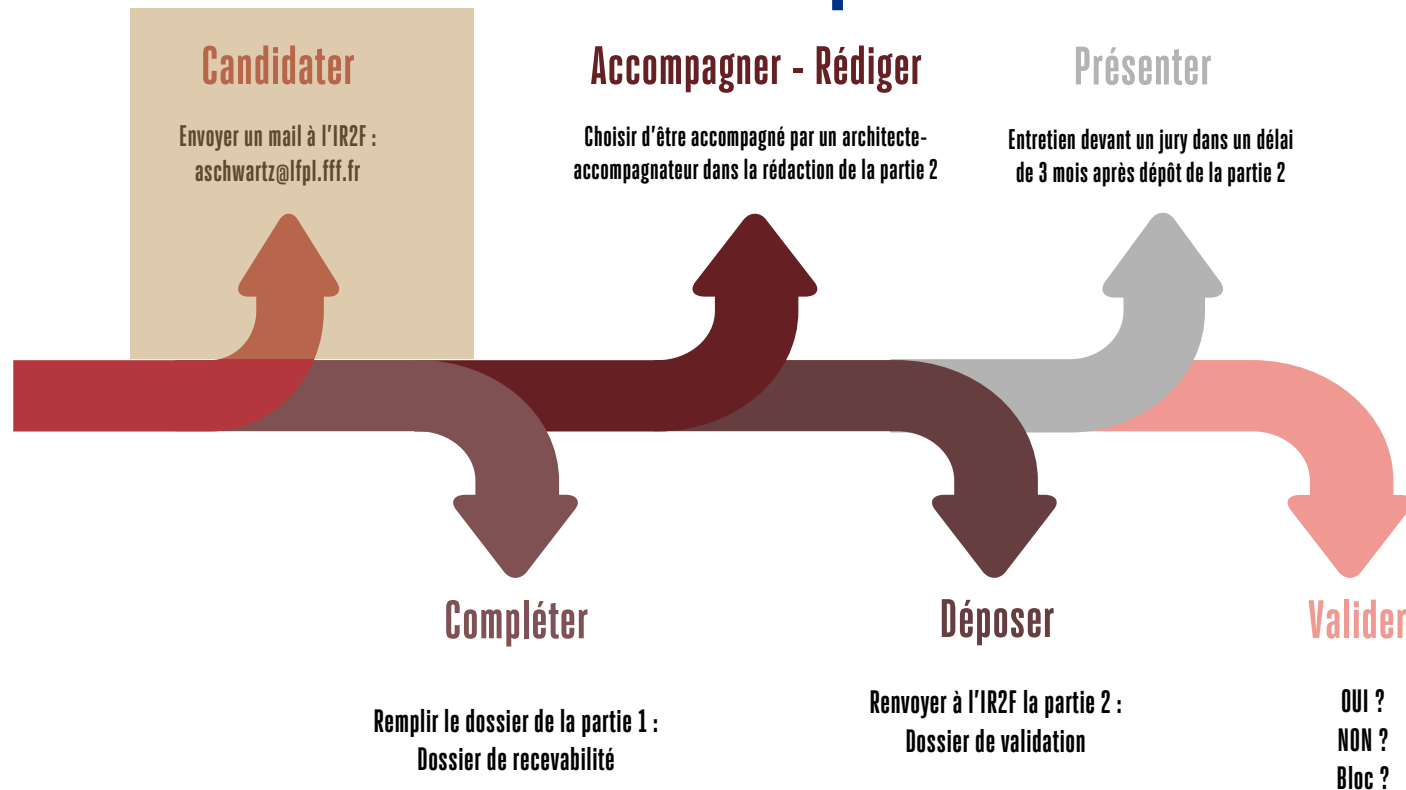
Candidater

Envoyer un mail à l'IR2F : aschwartz@lfpl.fff.fr

Accompagner - Rédiger

Choisir d'être accompagné par un architecte-accompagnateur dans la rédaction de la partie 2

Présenter

Entretien devant un jury dans un délai de 3 mois après dépôt de la partie 2

Compléter

Remplir le dossier de la partie 1 : Dossier de recevabilité

Déposer

Renvoyer à l'IR2F la partie 2 : Dossier de validation

Valider

OUI ?
NON ?
Bloc ?